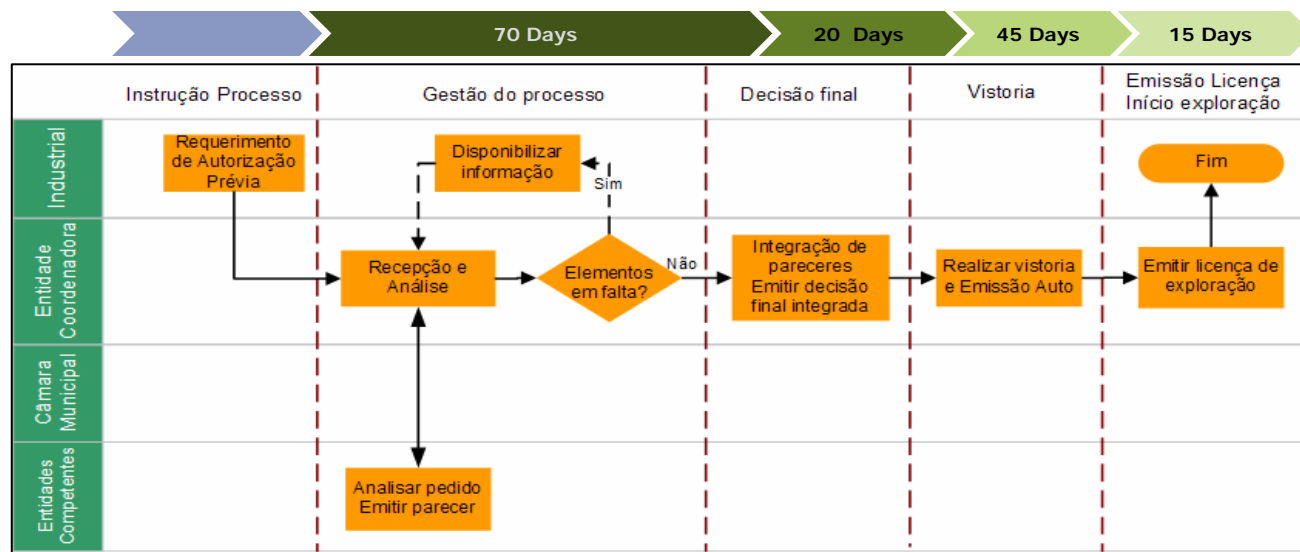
70 Days
20 Days
45 Days
15 Days

Instrução Processo
Gestão do processo
Decisão final
Vistoria
Emissão Licença
Início exploração

Industrial
Entidade Coordenadora
Câmara Municipal
Entidades Competentes

Requerimento de Autorização Prévia
Disponibilizar informação
Sim
Recepção e Análise
Elementos em falta?
Não
Integração de pareceres
Emitir decisão final integrada
Realizar vistoria e Emissão Auto
Emitir licença de exploração
Fim
Analisar pedido
Emitir parecer